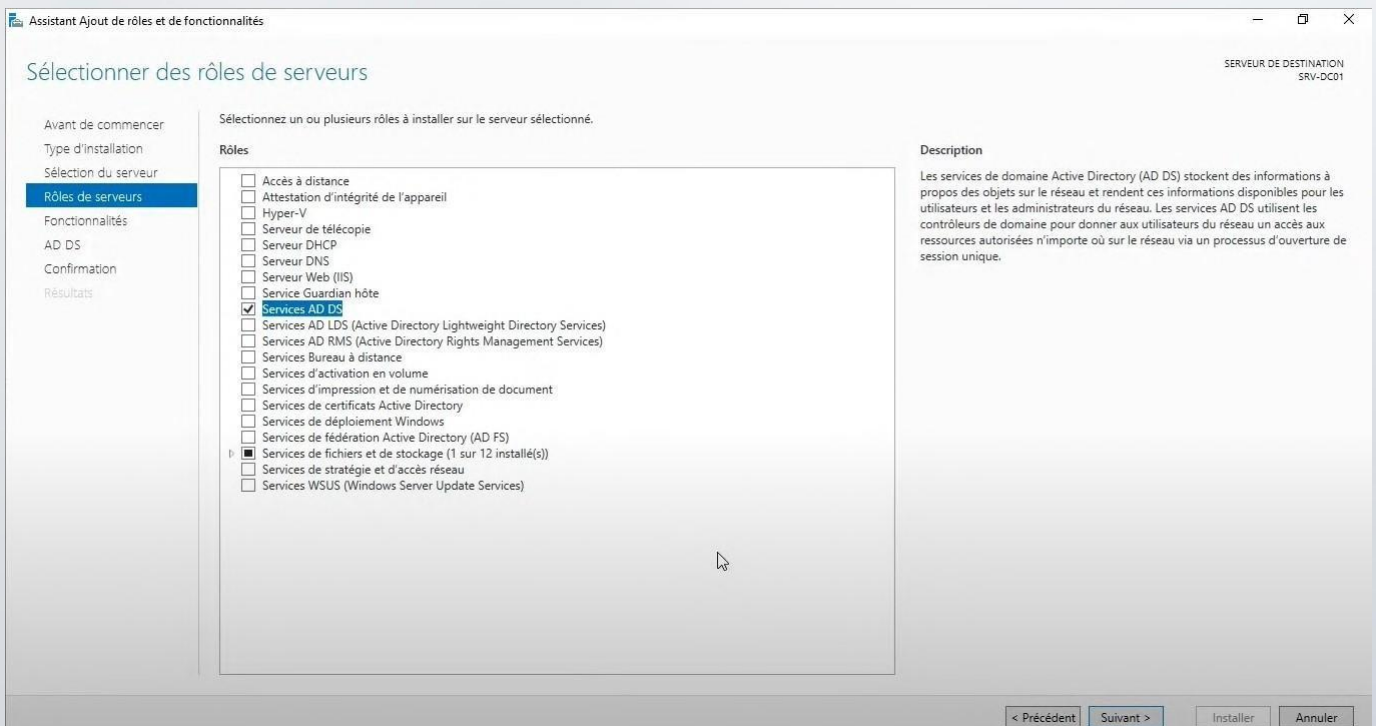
Assistant Ajout de rôles et de fonctionnalités

Sélectionner des rôles de serveurs

SERVEUR DE DESTINATION
SRV-DC01

Avant de commencer
Type d'installation
Sélection du serveur
Rôles de serveurs
Fonctionnalités
AD DS
Confirmation
Résultats

Sélectionnez un ou plusieurs rôles à installer sur le serveur sélectionné.

Rôles

Accès à distance
Attestation d'intégrité de l'appareil
Hyper-V
Serveur de télécopie
Serveur DHCP
Serveur DNS
Serveur Web (IIS)
Service Guardian hôte
Services AD DS
Services AD LDS (Active Directory Lightweight Directory Services)
Services AD RMS (Active Directory Rights Management Services)
Services Bureau à distance
Services d'activation en volume
Services d'impression et de numérisation de document
Services de certificats Active Directory
Services de déploiement Windows
Services de fédération Active Directory (AD FS)
Services de fichiers et de stockage (1 sur 12 installé(s))
Services de stratégie et d'accès réseau
Services WSUS (Windows Server Update Services)

Description

Les services de domaine Active Directory (AD DS) stockent des informations à propos des objets sur le réseau et rendent ces informations disponibles pour les utilisateurs et les administrateurs du réseau. Les services AD DS utilisent les contrôleurs de domaine pour donner aux utilisateurs du réseau un accès aux ressources autorisées n'importe où sur le réseau via un processus d'ouverture de session unique.

< Précédent | Suivant > | Installer | Annuler